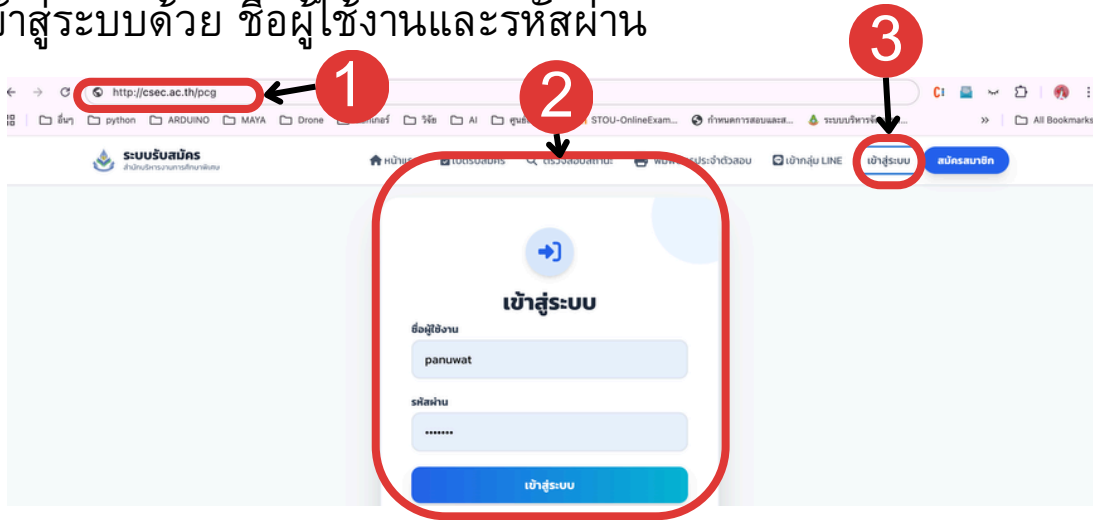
เข้าสู่ระบบด้วย ชื่อผู้ใช้งานและรหัสผ่าน

1

2

3

http://csec.ac.th/pcg

อื่นๆ python ARDUINO MAYA Drone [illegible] วิจัย AI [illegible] STOU-OnlineExam... กำหนดการสอบและส... ระบบบริหาร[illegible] » All Bookmarks

ระบบรับสมัคร
สำนักบริหารงานการศึกษาพิเศษ

หน้าแรก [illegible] ตรวจสอบสถานะ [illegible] ประจำตัวสอบ เข้ากลุ่ม LINE เข้าสู่ระบบ สมัครสมาชิก

เข้าสู่ระบบ

ชื่อผู้ใช้งาน

panuwat

รหัสผ่าน

•••••••

เข้าสู่ระบบ